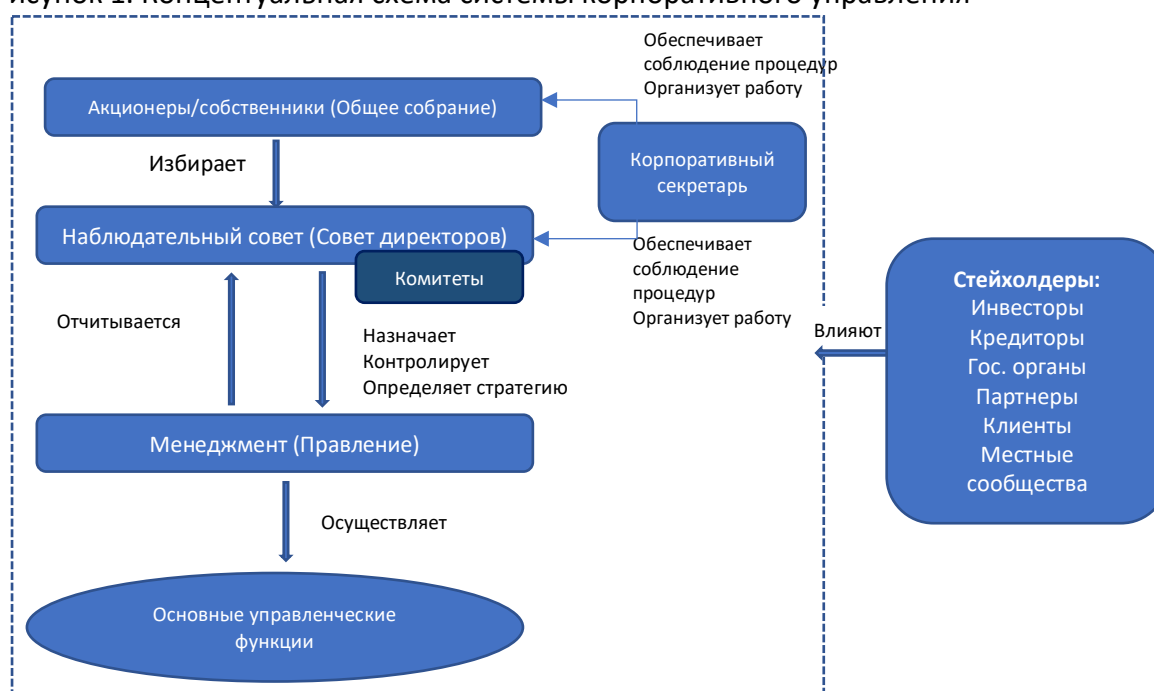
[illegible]исунок 1. Концептуальная схема системы корпоративного управления

Обеспечивает соблюдение процедур Организует работу

Акционеры/собственники (Общее собрание)

Избирает

Корпоративный секретарь

Наблюдательный совет (Совет директоров)

Обеспечивает соблюдение процедур Организует работу

Комитеты

Отчитывается

Назначает
Контролирует
Определяет стратегию

Влияют

Стейхолдеры:
Инвесторы
Кредиторы
Гос. органы
Партнеры
Клиенты
Местные сообщества

Менеджмент (Правление)

Осуществляет

Основные управленческие функции